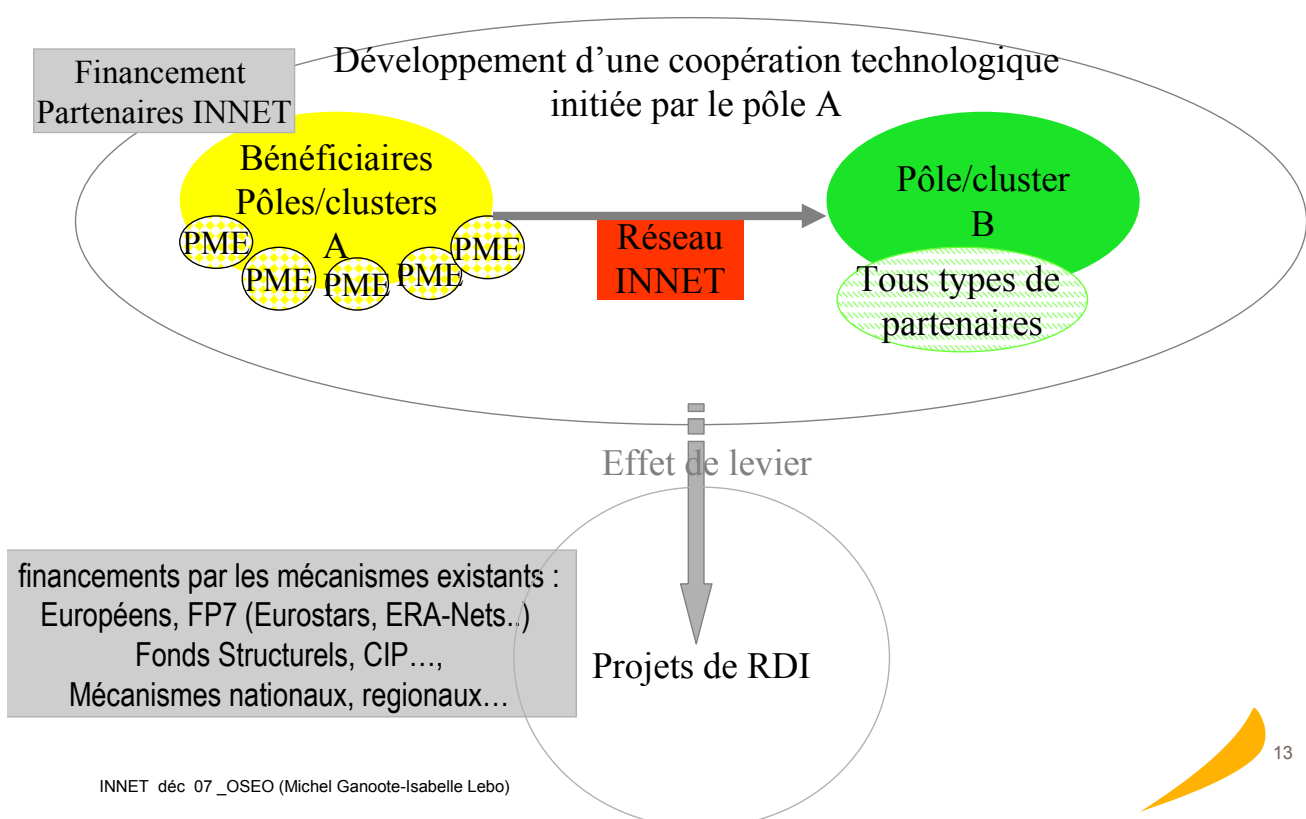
Financement
Partenaires INNET

Développement d'une coopération technologique initiée par le pôle A

Bénéficiaires
Pôles/clusters
A

PME
PME
PME
PME
PME

Réseau
INNET

Pôle/cluster
B

Tous types de partenaires

Effet de levier

financements par les mécanismes existants :
Européens, FP7 (Eurostars, ERA-Nets..)
Fonds Structurels, CIP…,
Mécanismes nationaux, regionaux…

Projets de RDI

INNET déc 07 _OSEO (Michel Ganoote-Isabelle Lebo)

13